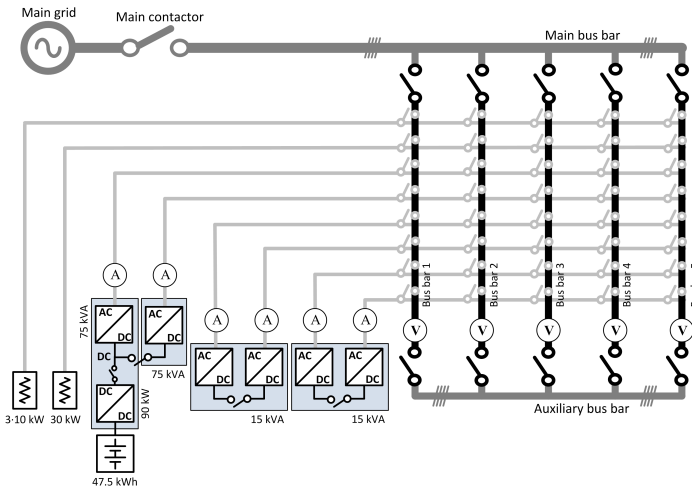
Main grid
Main contactor
Main bus bar
Bus bar 1
Bus bar 2
Bus bar 3
Bus bar 4
A
A
A
A
A
A
V
V
V
V
V
75 kVA
AC
DC
DC
DC
90 kW
AC
DC
75 kVA
AC
DC
AC
DC
15 kVA
AC
DC
AC
DC
15 kVA
3·10 kW
30 kW
47.5 kWh
Auxiliary bus bar